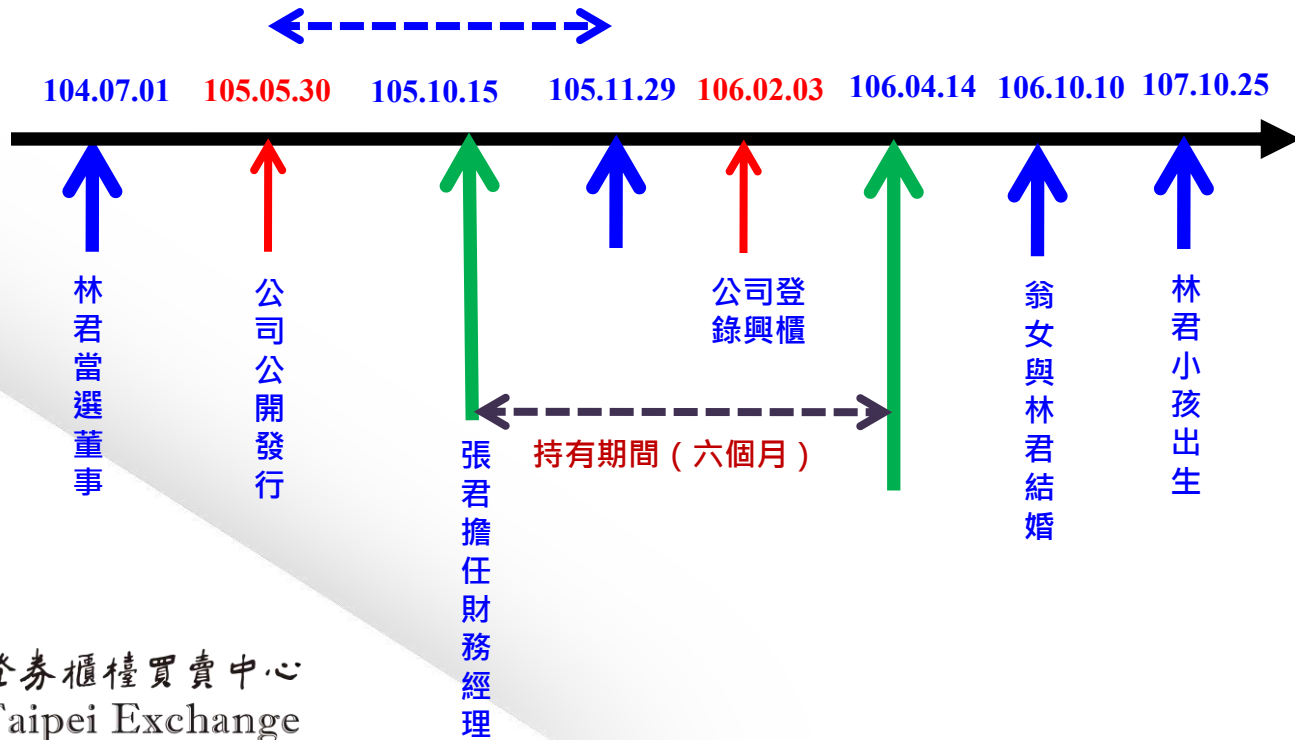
104.07.01
105.05.30
105.10.15
105.11.29
106.02.03
106.04.14
106.10.10
107.10.25

林君當選董事

公司公開發行

張君擔任財務經理

持有期間（六個月）

公司登錄興櫃

翁女與林君結婚

林君小孩出生

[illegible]券櫃檯買賣中心
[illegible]aipei Exchange